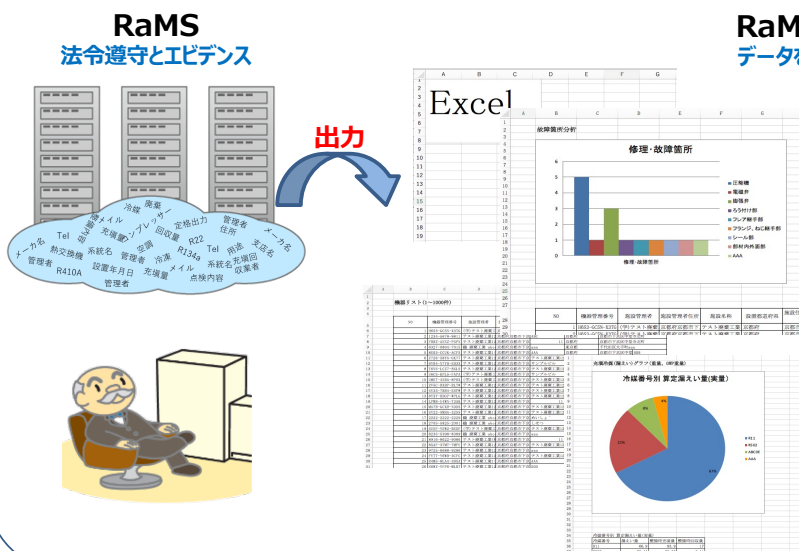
RaMS
法令遵守とエビデンス

RaM
データを

出力

Excel

メーカ名 Tel 熱交換機 管理者 R410A 機器名 系統名 設置年月日 管理者 冷媒 充填量 コンプレッサー 回収量 空調 冷凍 廃棄 定格出力 R22 R134a メイル 管理者 住所 用途 系統名 充填回収業者 点検内容 支店名 メーカ名

故障箇所分析

修理・故障箇所

圧縮機
電磁弁
膨張弁
ろう付け部
フレア継手部
フランジ、ねじ継手部
シール部
部材内外面部
AAA

修理・故障箇所

機器リスト(1～1000件)

NO

冷媒番号別 算定漏えい量(実量)

R22
R410
R404
AAA

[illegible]